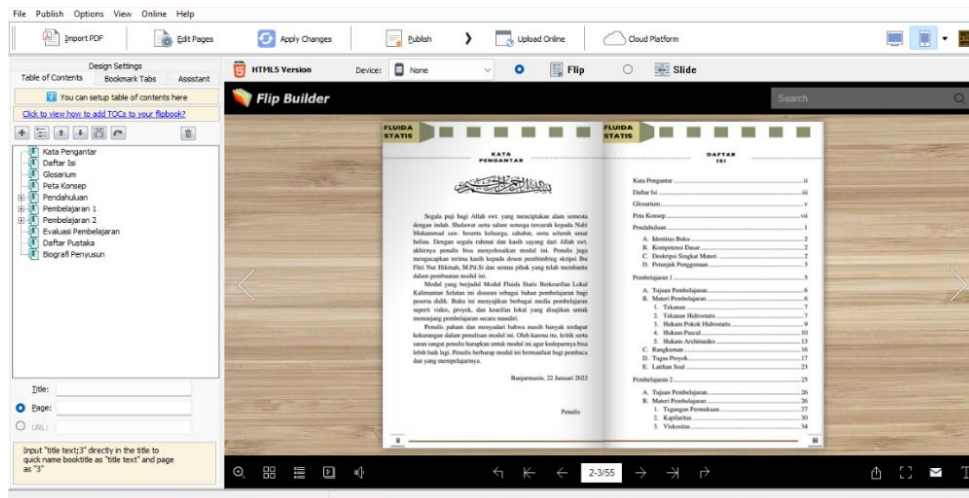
File Publish Options View Online Help

Import PDF | Edit Pages | Apply Changes | Publish | Upload Online | Cloud Platform

Design Settings
Table of Contents | Bookmark Tabs | Assistant

You can setup table of contents here
Click to view how to add TOCs to your flipbook?

Kata Pengantar
Daftar Isi
Glosarium
Peta Konsep
Pendahuluan
Pembelajaran 1
Pembelajaran 2
Evaluasi Pembelajaran
Daftar Pustaka
Biografi Penyusun

Title:
Page:
URL:

Input "title text:3" directly in the title to quick name booktitle as "title text" and page as "3"

HTML5 Version | Device: None | Flip | Slide

Flip Builder | Search

FLUIDA STATIS

KATA PENGANTAR

Segala puji bagi Allah swt. yang menciptakan alam semesta dengan indah. Shalawat serta salam semoga tercurah kepada Nabi Muhammad saw. beserta keluarga, sahabat, serta seluruh umat beliau. Dengan segala rahmat dan kasih sayang dari Allah swt. akhirnya penulis bisa menyelesaikan modul ini. Penulis juga mengucapkan terima kasih kepada dosen pembimbing skripsi Ibu Fitri Nur Hikmah, M.Pd.Si dan semua pihak yang telah membantu dalam pembuatan modul ini.

Modul yang berjudul Modul Fluida Statis Berkearifan Lokal Kalimantan Selatan ini disusun sebagai bahan pembelajaran bagi peserta didik. Buku ini menyajikan berbagai media pembelajaran seperti video, proyek, dan kearifan lokal yang disajikan untuk menunjang pembelajaran secara mandiri.

Penulis paham dan menyadari bahwa masih banyak terdapat kekurangan dalam penulisan modul ini. Oleh karena itu, kritik serta saran sangat penulis harapkan untuk modul ini agar kedepannya bisa lebih baik lagi. Penulis berharap modul ini bermanfaat bagi pembaca dan yang mempelajarinya.

Banjarmasin, 22 Januari 2023

Penulis

ii

FLUIDA STATIS

DAFTAR ISI

Kata Pengantar ..... ii
Daftar Isi ..... iii
Glosarium ..... v
Peta Konsep ..... vii
Pendahuluan ..... 1
A. Identitas Buku ..... 2
B. Kompetensi Dasar ..... 2
C. Deskripsi Singkat Materi ..... 2
D. Petunjuk Penggunaan ..... 3
Pembelajaran 1 ..... 5
A. Tujuan Pembelajaran ..... 6
B. Materi Pembelajaran ..... 6
1. Tekanan ..... 7
2. Tekanan Hidrostatis ..... 7
3. Hukum Pokok Hidrostatis ..... 9
4. Hukum Pascal ..... 10
5. Hukum Archimedes ..... 13
C. Rangkuman ..... 16
D. Tugas Proyek ..... 17
E. Latihan Soal ..... 23
Pembelajaran 2 ..... 25
A. Tujuan Pembelajaran ..... 26
B. Materi Pembelajaran ..... 26
1. Tegangan Permukaan ..... 27
2. Kapilaritas ..... 30
3. Viskositas ..... 34

iii

2-3/55